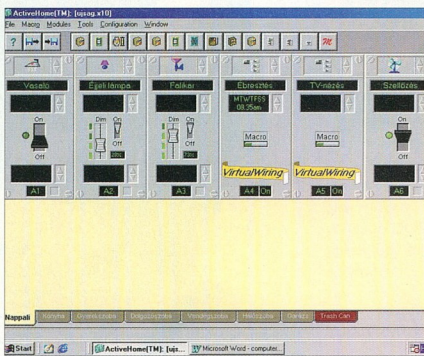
ActiveHome(TM): [ujsag.x10]

File Macro Modules Tools Configuration Window

Vasalo

Éjjeli lámpa

Falikar

Ébresztés

TV-nézés

Szellőzés

On

Off

Dim

On

Off

Dim

On

Off

MTWTFSS
08:35am

Macro

Macro

On

Off

A1

A2

A3

VirtualWiring

A4 On

VirtualWiring

A5 On

A6

Nappali

Konyha

Dolgozószoba

Gyerekszoba

Vendégszoba

Hálószoba

Garázs

Trash Can

Start

ActiveHome(TM): [ujs...

Microsoft Word - computer...